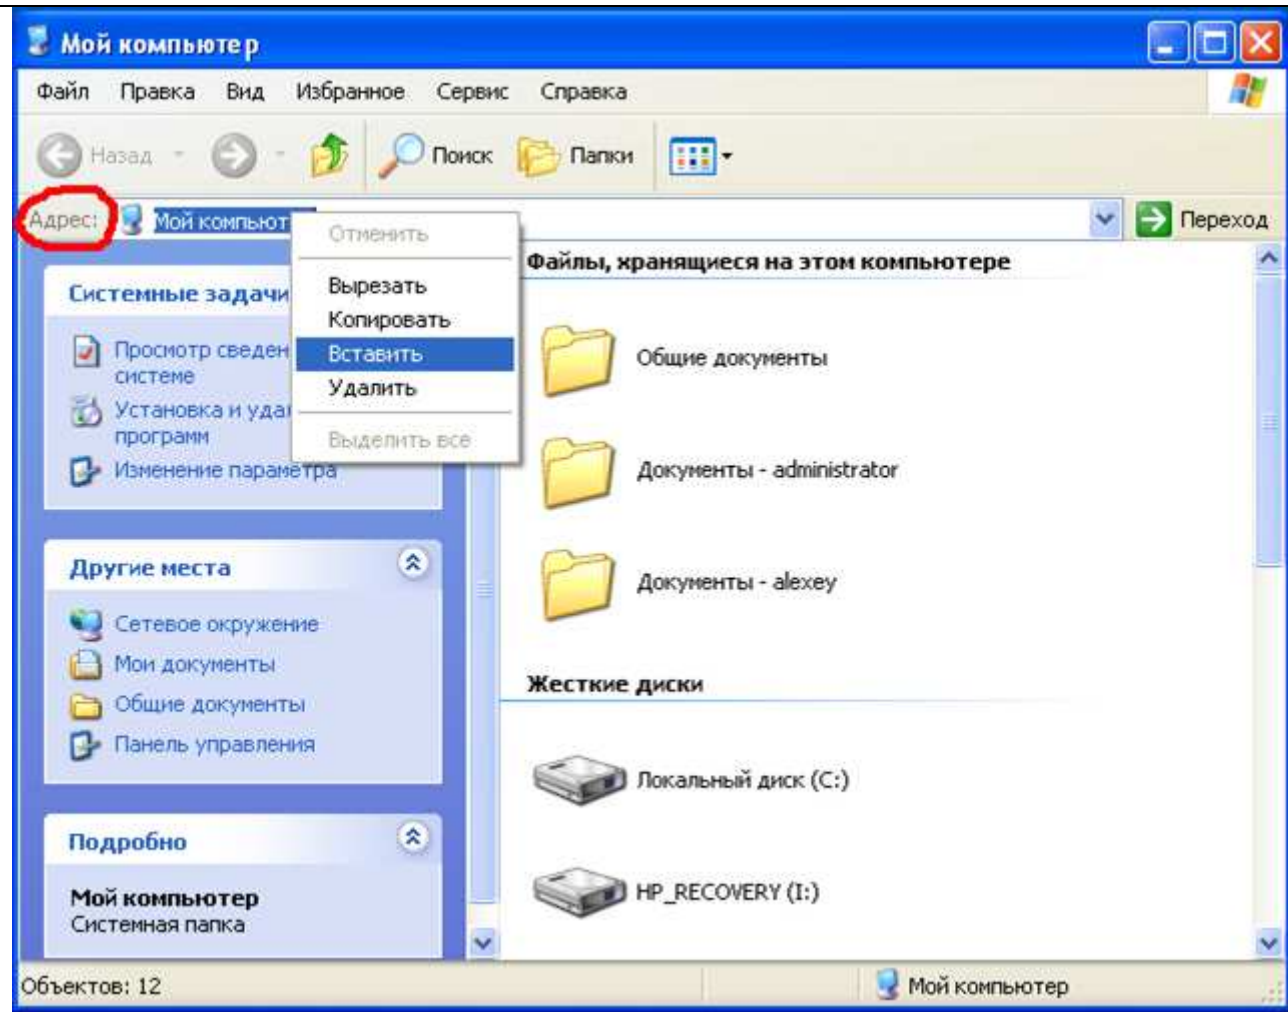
Мой компьюте р

Файл Правка Вид Избранное Сервис Справка

Назад Поиск Папки

Адрес: Мой компьют

Переход

Отменить

Вырезать

Копировать

Вставить

Удалить

Выделить все

Системные задачи

Просмотр сведен системе

Установка и уда программ

Изменение параметра

Файлы, хранящиеся на этом компьютере

Общие документы

Документы - administrator

Документы - alexey

Другие места

Сетевое окружение

Мои документы

Общие документы

Панель управления

Жесткие диски

Локальный диск (C:)

Подробно

Мой компьютер

Системная папка

HP_RECOVERY (I:)

Объектов: 12

Мой компьютер